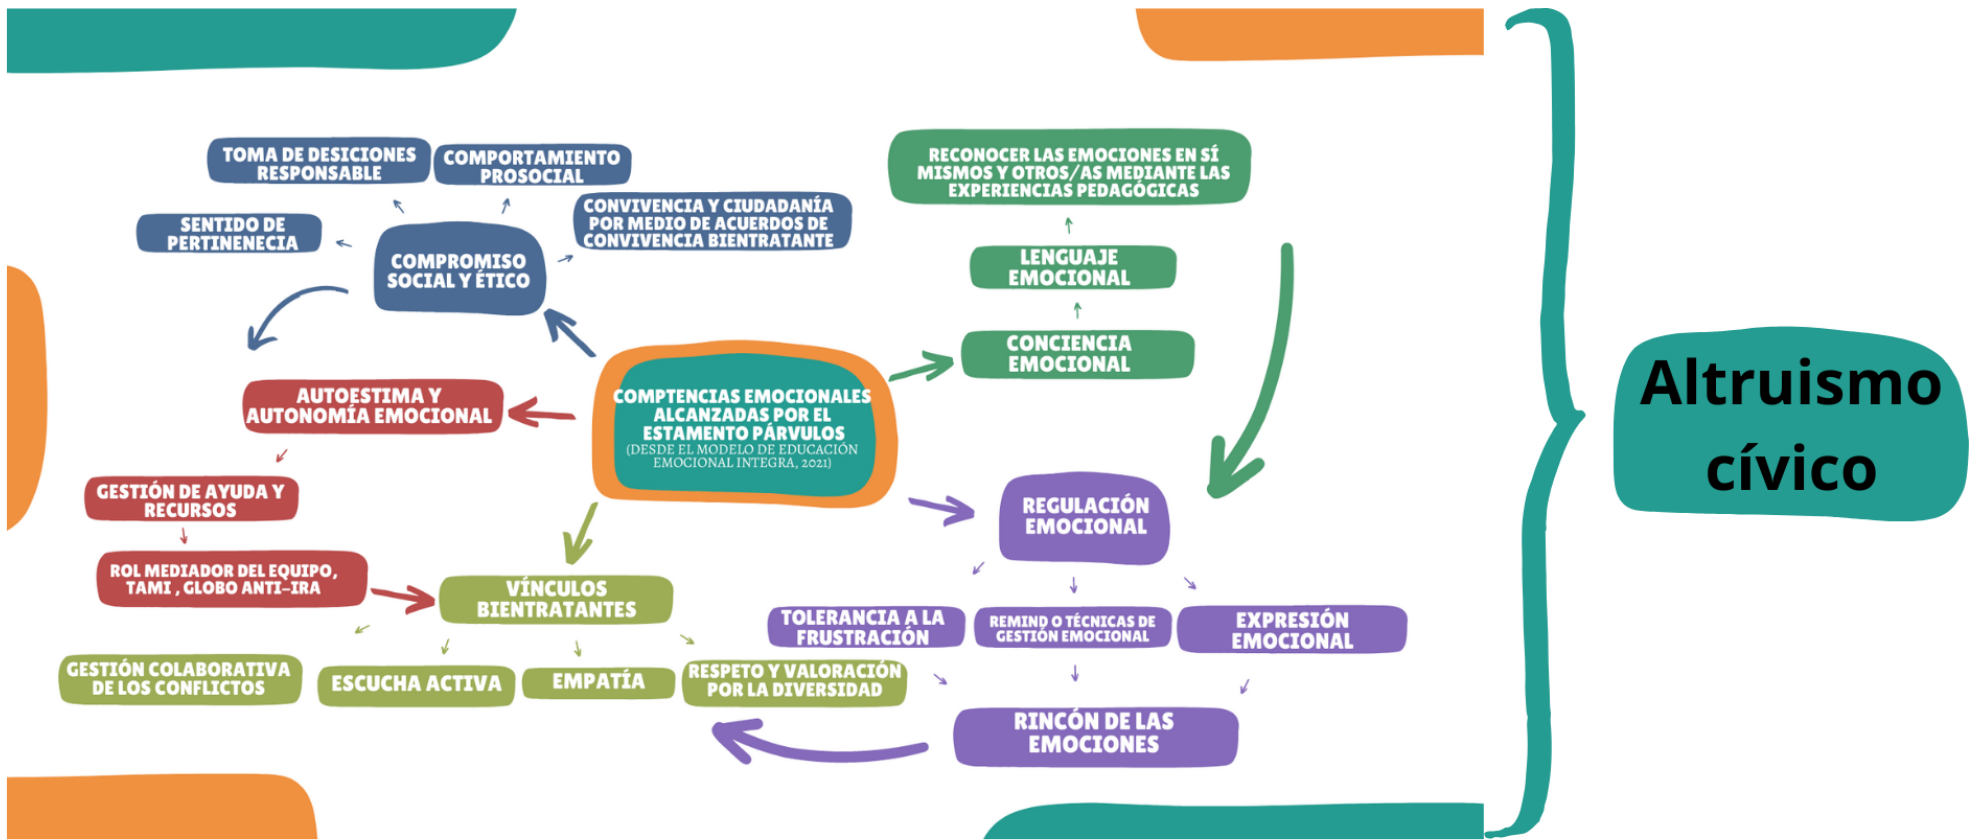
COMPTENCIAS EMOCIONALES ALCANZADAS POR EL ESTAMENTO PÁRVULOS
(DESDE EL MODELO DE EDUCACIÓN EMOCIONAL INTEGRA, 2021)

COMPROMISO SOCIAL Y ÉTICO

TOMA DE DESICIONES RESPONSABLE

COMPORTAMIENTO PROSOCIAL

SENTIDO DE PERTINENECIA

CONVIVENCIA Y CIUDADANÍA POR MEDIO DE ACUERDOS DE CONVIVENCIA BIENTRATANTE

AUTOESTIMA Y AUTONOMÍA EMOCIONAL

GESTIÓN DE AYUDA Y RECURSOS

ROL MEDIADOR DEL EQUIPO, TAMI , GLOBO ANTI-IRA

VÍNCULOS BIENTRATANTES

GESTIÓN COLABORATIVA DE LOS CONFLICTOS

ESCUCHA ACTIVA

EMPATÍA

RESPETO Y VALORACIÓN POR LA DIVERSIDAD

CONCIENCIA EMOCIONAL

LENGUAJE EMOCIONAL

RECONOCER LAS EMOCIONES EN SÍ MISMOS Y OTROS/AS MEDIANTE LAS EXPERIENCIAS PEDAGÓGICAS

REGULACIÓN EMOCIONAL

TOLERANCIA A LA FRUSTRACIÓN

REMIND O TÉCNICAS DE GESTIÓN EMOCIONAL

EXPRESIÓN EMOCIONAL

RINCÓN DE LAS EMOCIONES

Altruismo cívico